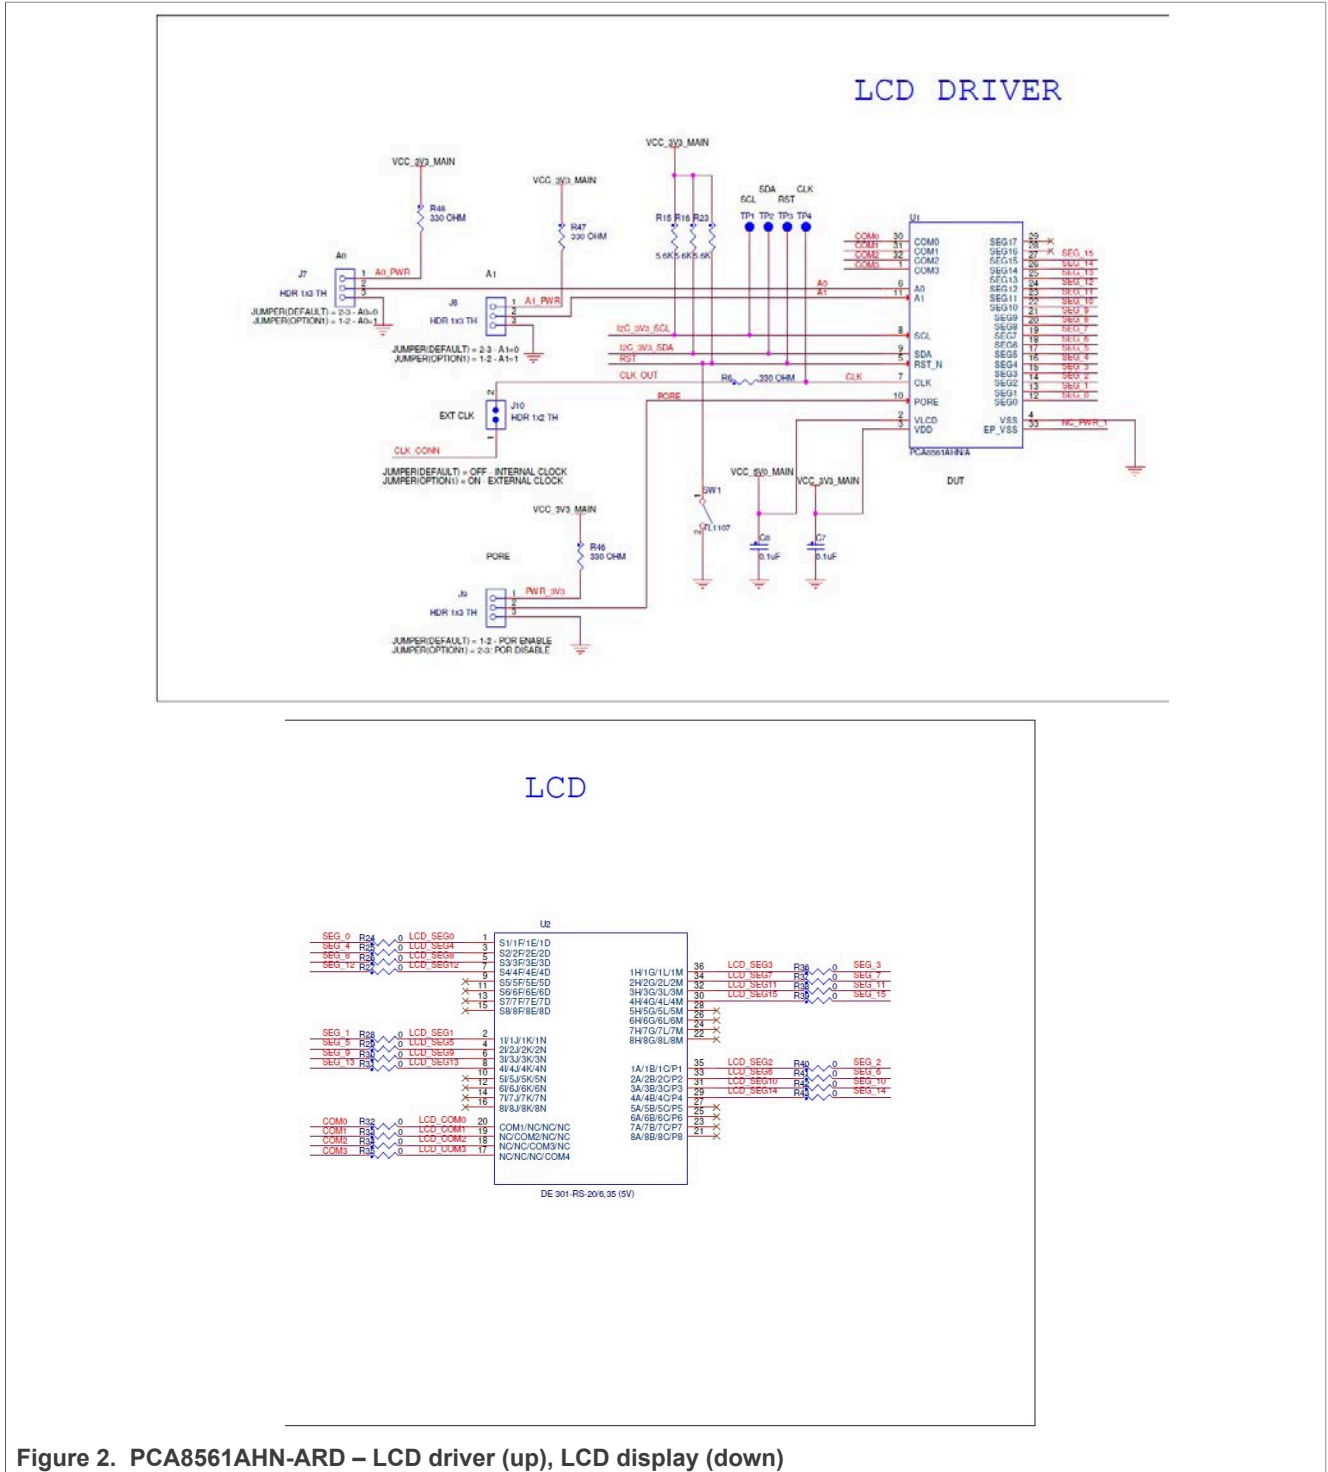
LCD DRIVER

VCC_3V3_MAIN
R48
330 OHM
VCC_3V3_MAIN
R47
330 OHM
VCC_3V3_MAIN
R15 R16 R23
5.6K 5.6K 5.6K
SDA CLK
SCL RST
TP1 TP2 TP3 TP4
U1

A0
J7
HDR 1x3 TH
1 A0_PWR
2
3
JUMPER(DEFAULT) = 2-3 - A0=0
JUMPER(OPTION1) = 1-2 - A0=1

A1
J8
HDR 1x3 TH
1 A1_PWR
2
3
JUMPER(DEFAULT) = 2-3 - A1=0
JUMPER(OPTION1) = 1-2 - A1=1

I2C_3V3_SCL
I2C_3V3_SDA
RST
CLK_OUT
R6 330 OHM
CLK
PORE

EXT CLK
J10
HDR 1x2 TH
CLK_CONN
JUMPER(DEFAULT) = OFF - INTERNAL CLOCK
JUMPER(OPTION1) = ON - EXTERNAL CLOCK

COM0 30 COM0
COM1 31 COM1
COM2 32 COM2
COM3 1 COM3
A0 6 A0
A1 11 A1
8 SCL
9 SDA
5 RST_N
7 CLK
10 PORE
2 VLCD
3 VDD
PCA8561AHN/A
DUT

SEG17 29
SEG16 28
SEG15 27 SEG_15
SEG14 26 SEG_14
SEG13 25 SEG_13
SEG12 24 SEG_12
SEG11 23 SEG_11
SEG10 22 SEG_10
SEG9 21 SEG_9
SEG8 20 SEG_8
SEG7 19 SEG_7
SEG6 18 SEG_6
SEG5 17 SEG_5
SEG4 16 SEG_4
SEG3 15 SEG_3
SEG2 14 SEG_2
SEG1 13 SEG_1
SEG0 12 SEG_0
VSS 4
EP_VSS 33 NC_PWR_1

SW1
CTL1107
VCC_5V0_MAIN
VCC_3V3_MAIN
C8
0.1uF
C7
0.1uF

VCC_3V3_MAIN
R46
330 OHM
PORE
J9
HDR 1x3 TH
1 PWR_3V3
2
3
JUMPER(DEFAULT) = 1-2 - POR ENABLE
JUMPER(OPTION1) = 2-3: POR DISABLE

LCD

U2
SEG_0 R24 0 LCD_SEG0 1 S1/1F/1E/1D
SEG_4 R25 0 LCD_SEG4 3 S2/2F/2E/2D
SEG_8 R26 0 LCD_SEG8 5 S3/3F/3E/3D
SEG_12 R27 0 LCD_SEG12 7 S4/4F/4E/4D
9 S5/5F/5E/5D
11 S6/6F/6E/6D
13 S7/7F/7E/7D
15 S8/8F/8E/8D
SEG_1 R28 0 LCD_SEG1 2 1I/1J/1K/1N
SEG_5 R29 0 LCD_SEG5 4 2I/2J/2K/2N
SEG_9 R30 0 LCD_SEG9 6 3I/3J/3K/3N
SEG_13 R31 0 LCD_SEG13 8 4I/4J/4K/4N
10 5I/5J/5K/5N
12 6I/6J/6K/6N
14 7I/7J/7K/7N
16 8I/8J/8K/8N
COM0 R32 0 LCD_COM0 20 COM1/NC/NC/NC
COM1 R33 0 LCD_COM1 19 NC/COM2/NC/NC
COM2 R34 0 LCD_COM2 18 NC/NC/COM3/NC
COM3 R35 0 LCD_COM3 17 NC/NC/NC/COM4

1H/1G/1L/1M 36 LCD_SEG3 R36 0 SEG_3
2H/2G/2L/2M 34 LCD_SEG7 R37 0 SEG_7
3H/3G/3L/3M 32 LCD_SEG11 R38 0 SEG_11
4H/4G/4L/4M 30 LCD_SEG15 R39 0 SEG_15
5H/5G/5L/5M 28
6H/6G/6L/6M 26
7H/7G/7L/7M 24
8H/8G/8L/8M 22
1A/1B/1C/P1 35 LCD_SEG2 R40 0 SEG_2
2A/2B/2C/P2 33 LCD_SEG6 R41 0 SEG_6
3A/3B/3C/P3 31 LCD_SEG10 R42 0 SEG_10
4A/4B/4C/P4 29 LCD_SEG14 R43 0 SEG_14
5A/5B/5C/P5 27
6A/6B/6C/P6 25
7A/7B/7C/P7 23
8A/8B/8C/P8 21
DE 301-RS-20/6,35 (5V)

Figure 2. PCA8561AHN-ARD – LCD driver (up), LCD display (down)